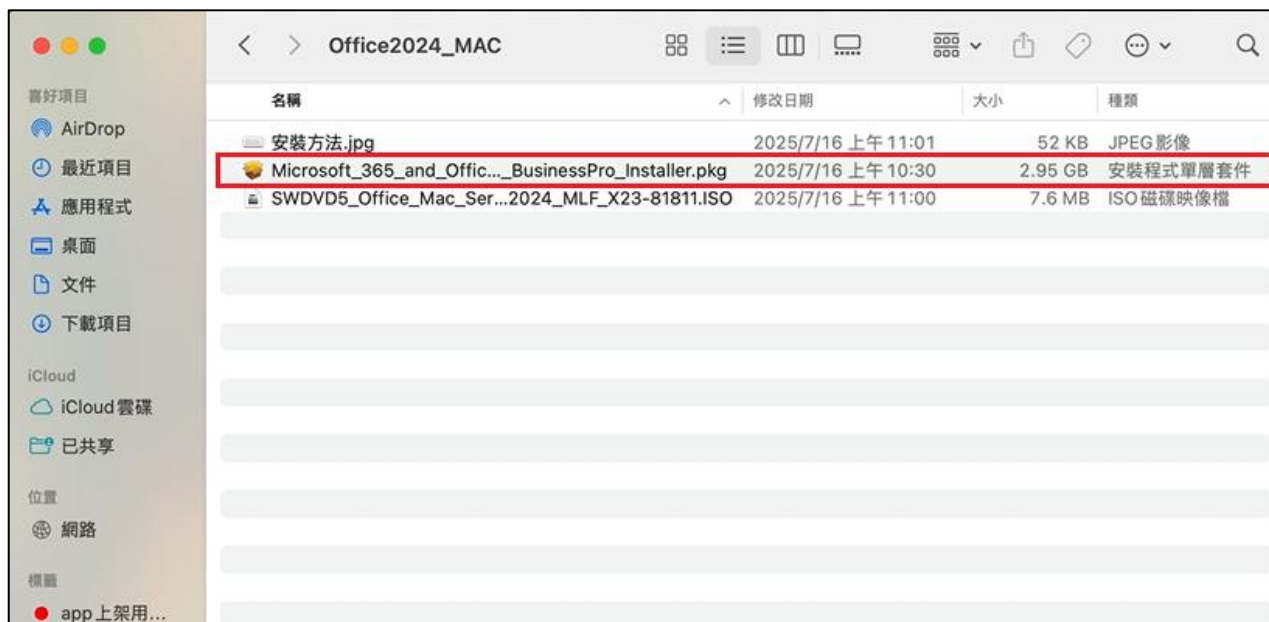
Office2024_MAC

喜好項目
AirDrop
最近項目
應用程式
桌面
文件
下載項目

iCloud
iCloud 雲碟
已共享

位置
網路

標籤
app上架用...

| 名稱 | 修改日期 | 大小 | 種類 |
|---|---|---|---|
| 安裝方法.jpg | 2025/7/16 上午11:01 | 52 KB | JPEG影像 |
| Microsoft_365_and_Offic..._BusinessPro_Installer.pkg | 2025/7/16 上午10:30 | 2.95 GB | 安裝程式單層套件 |
| SWDVD5_Office_Mac_Ser...2024_MLF_X23-81811.ISO | 2025/7/16 上午11:00 | 7.6 MB | ISO磁碟映像檔 |